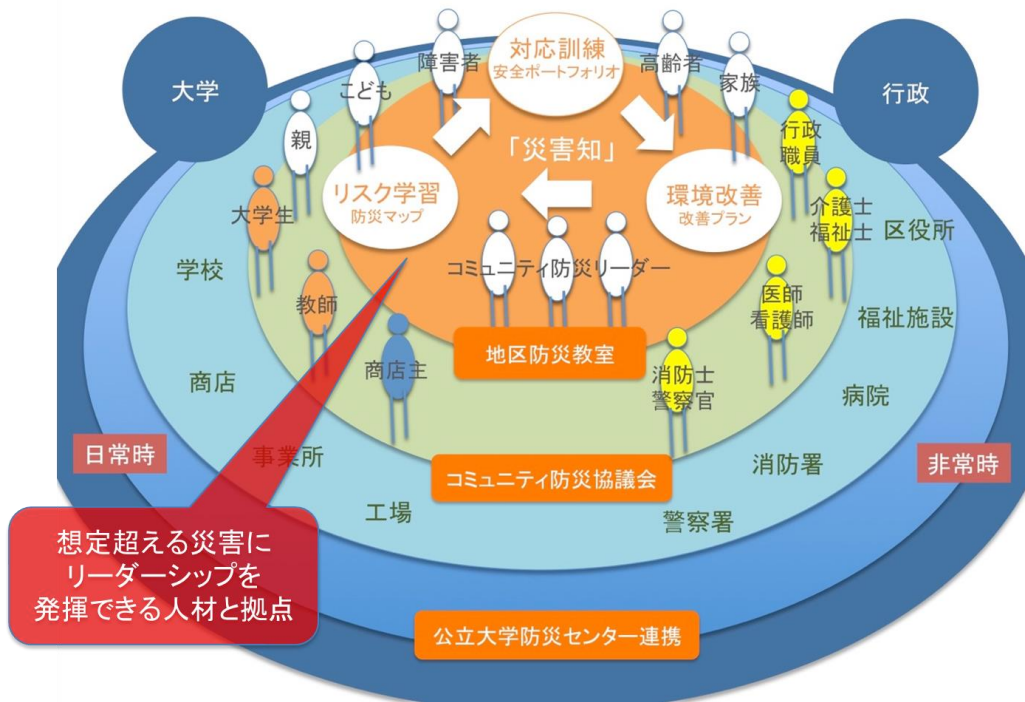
大学

行政

障害者

対応訓練
安全ポートフォリオ

高齢者

こども

家族

親

行政
職員

「災害知」

リスク学習
防災マップ

環境改善
改善プラン

大学生

介護士
福祉士

区役所

学校

コミュニティ防災リーダー

教師

医師
看護師

福祉施設

地区防災教室

商店主

商店

消防士
警察官

病院

日常時

事業所

消防署

非常時

コミュニティ防災協議会

工場

警察署

想定超える災害に
リーダーシップを
発揮できる人材と拠点

公立大学防災センター連携